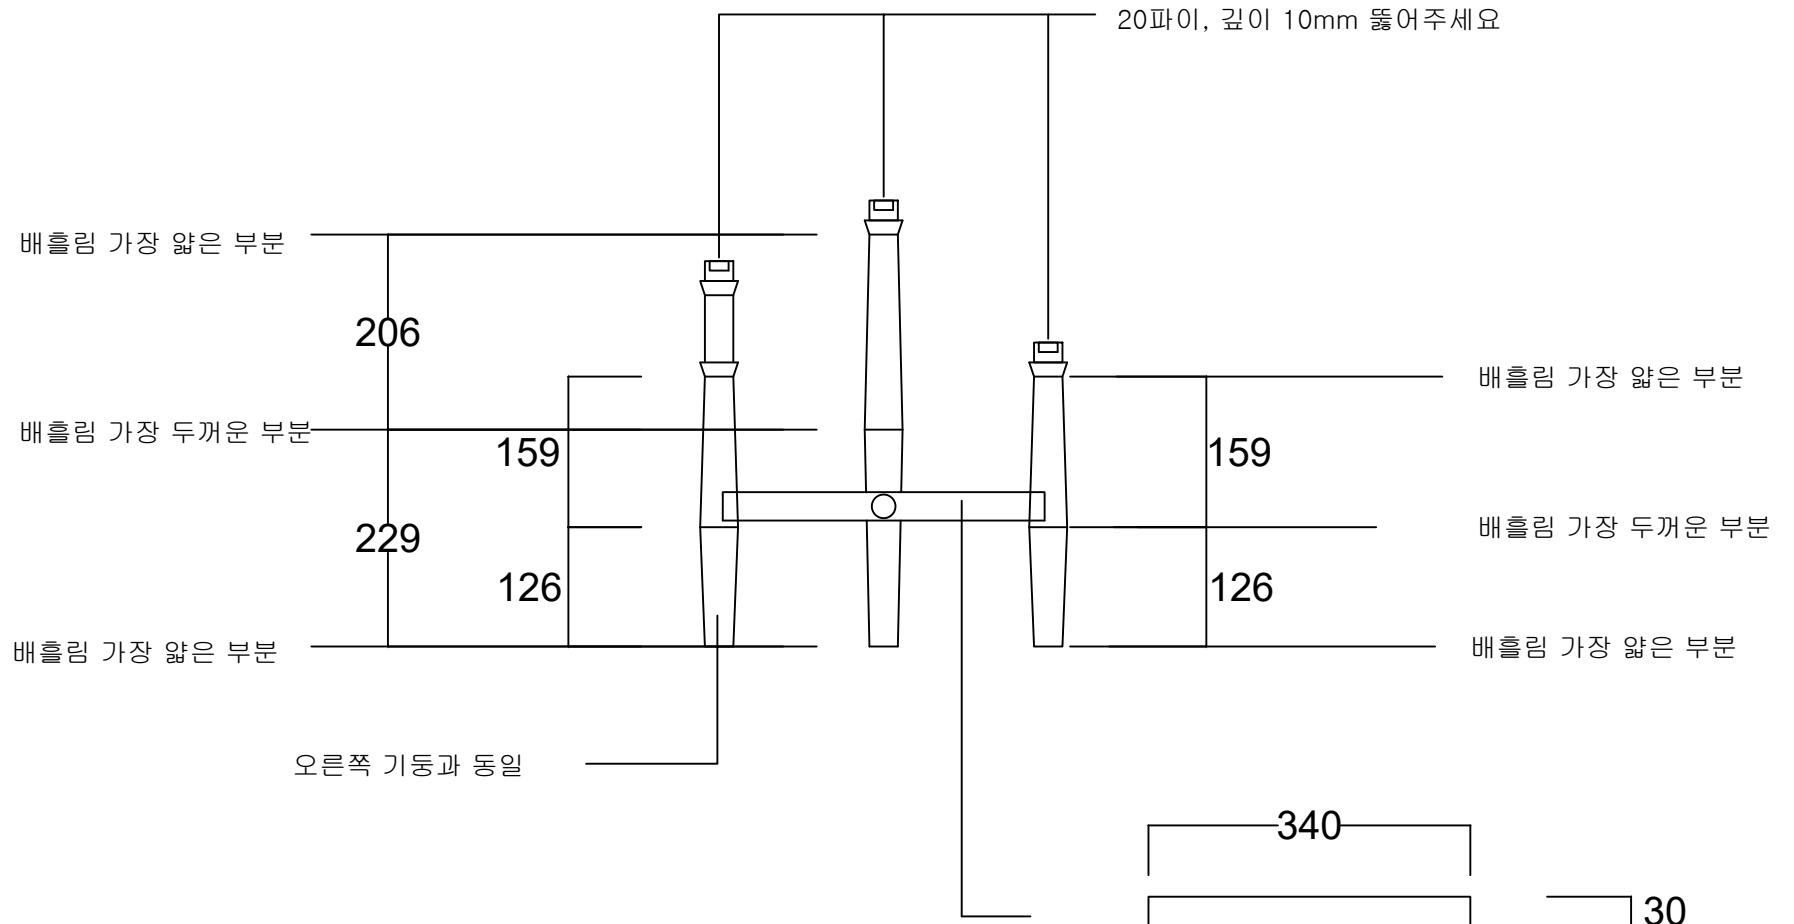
20파이, 깊이 10mm 뚫어주세요

배흘림 가장 얇은 부분

206

배흘림 가장 얇은 부분

배흘림 가장 두꺼운 부분

159

159

배흘림 가장 두꺼운 부분

229

126

126

배흘림 가장 얇은 부분

배흘림 가장 얇은 부분

오른쪽 기둥과 동일

340

30